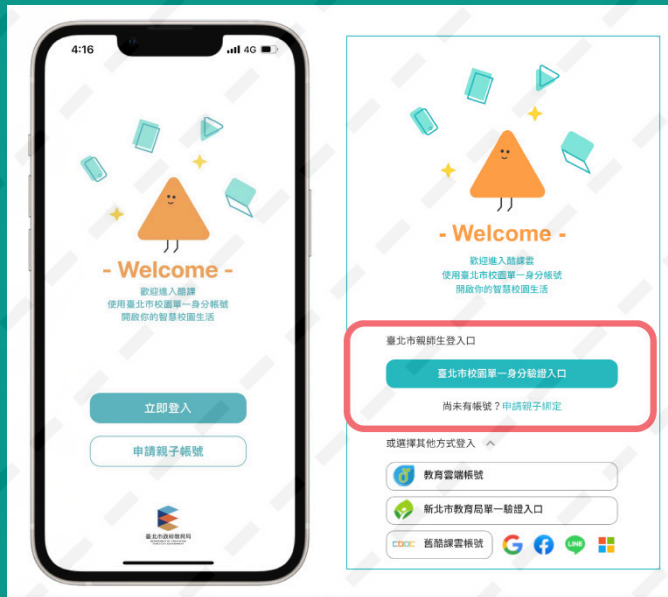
4:16

4G

- Welcome -

歡迎進入酷課
使用臺北市校園單一身分帳號
開啟你的智慧校園生活

立即登入

申請親子帳號

臺北市政府教育局

- Welcome -

歡迎進入酷課雲
使用臺北市校園單一身分帳號
開啟你的智慧校園生活

臺北市親師生登入口

臺北市校園單一身分驗證入口

尚未有帳號？申請親子綁定

或選擇其他方式登入

教育雲端帳號

新北市教育局單一驗證入口

舊酷課雲帳號

LINE